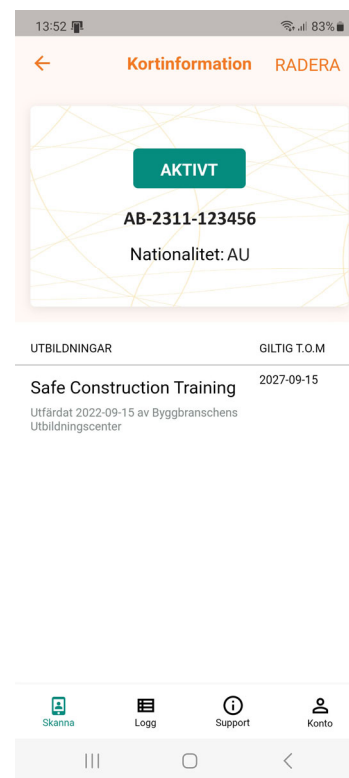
13:52 83%

Kortinformation RADERA

AKTIVT

AB-2311-123456

Nationalitet: AU

UTBILDNINGAR GILTIG T.O.M

Safe Construction Training 2027-09-15

Utfärdat 2022-09-15 av Byggbranschens Utbildningscenter

Skanna Logg Support Konto